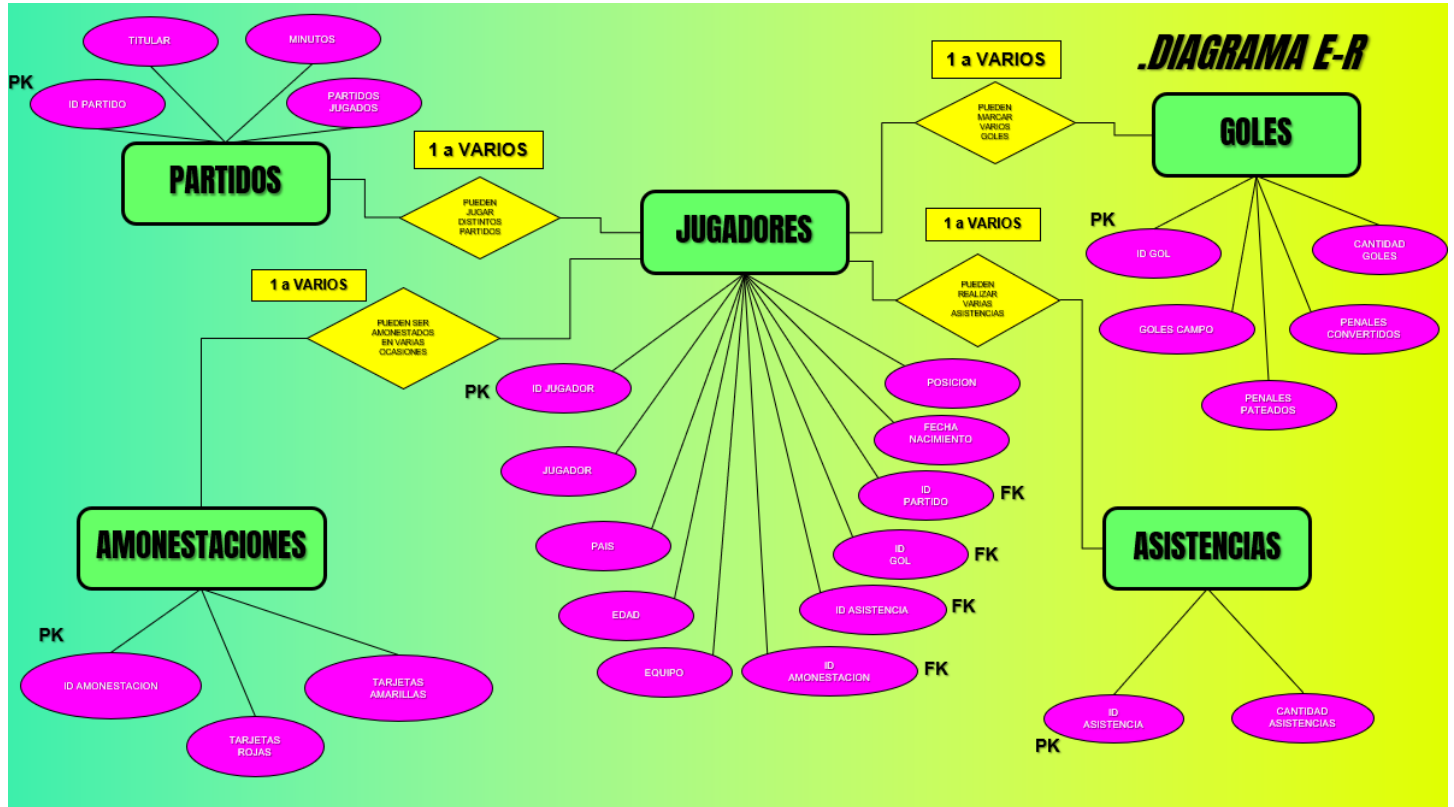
.DIAGRAMA E-R

TITULAR
MINUTOS
PK
ID PARTIDO
PARTIDOS JUGADOS
PARTIDOS

1 a VARIOS
PUEDEN JUGAR DISTINTOS PARTIDOS

1 a VARIOS
PUEDEN MARCAR VARIOS GOLES

GOLES
PK
ID GOL
CANTIDAD GOLES
GOLES CAMPO
PENALES CONVERTIDOS
PENALES PATEADOS

JUGADORES

1 a VARIOS
PUEDEN REALIZAR VARIAS ASISTENCIAS

1 a VARIOS
PUEDEN SER AMONESTADOS EN VARIAS OCASIONES

PK
ID JUGADOR
JUGADOR
PAIS
EDAD
EQUIPO
POSICION
FECHA NACIMIENTO
ID PARTIDO FK
ID GOL FK
ID ASISTENCIA FK
ID AMONESTACION FK

AMONESTACIONES
PK
ID AMONESTACION
TARJETAS AMARILLAS
TARJETAS ROJAS

ASISTENCIAS
ID ASISTENCIA
PK
CANTIDAD ASISTENCIAS